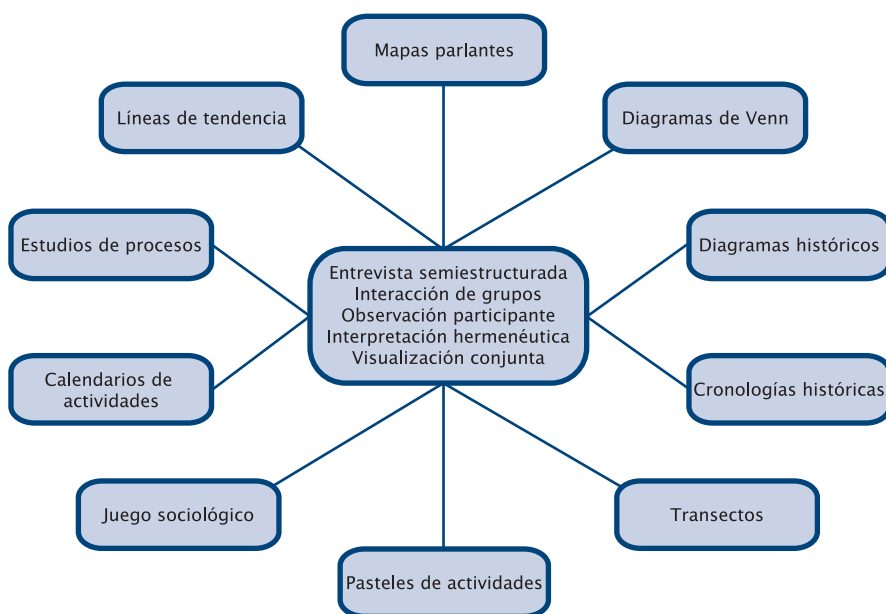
Mapas parlantes

Líneas de tendencia

Diagramas de Venn

Estudios de procesos

Entrevista semiestructurada
Interacción de grupos
Observación participante
Interpretación hermenéutica
Visualización conjunta

Diagramas históricos

Calendarios de actividades

Cronologías históricas

Juego sociológico

Transectos

Pasteles de actividades